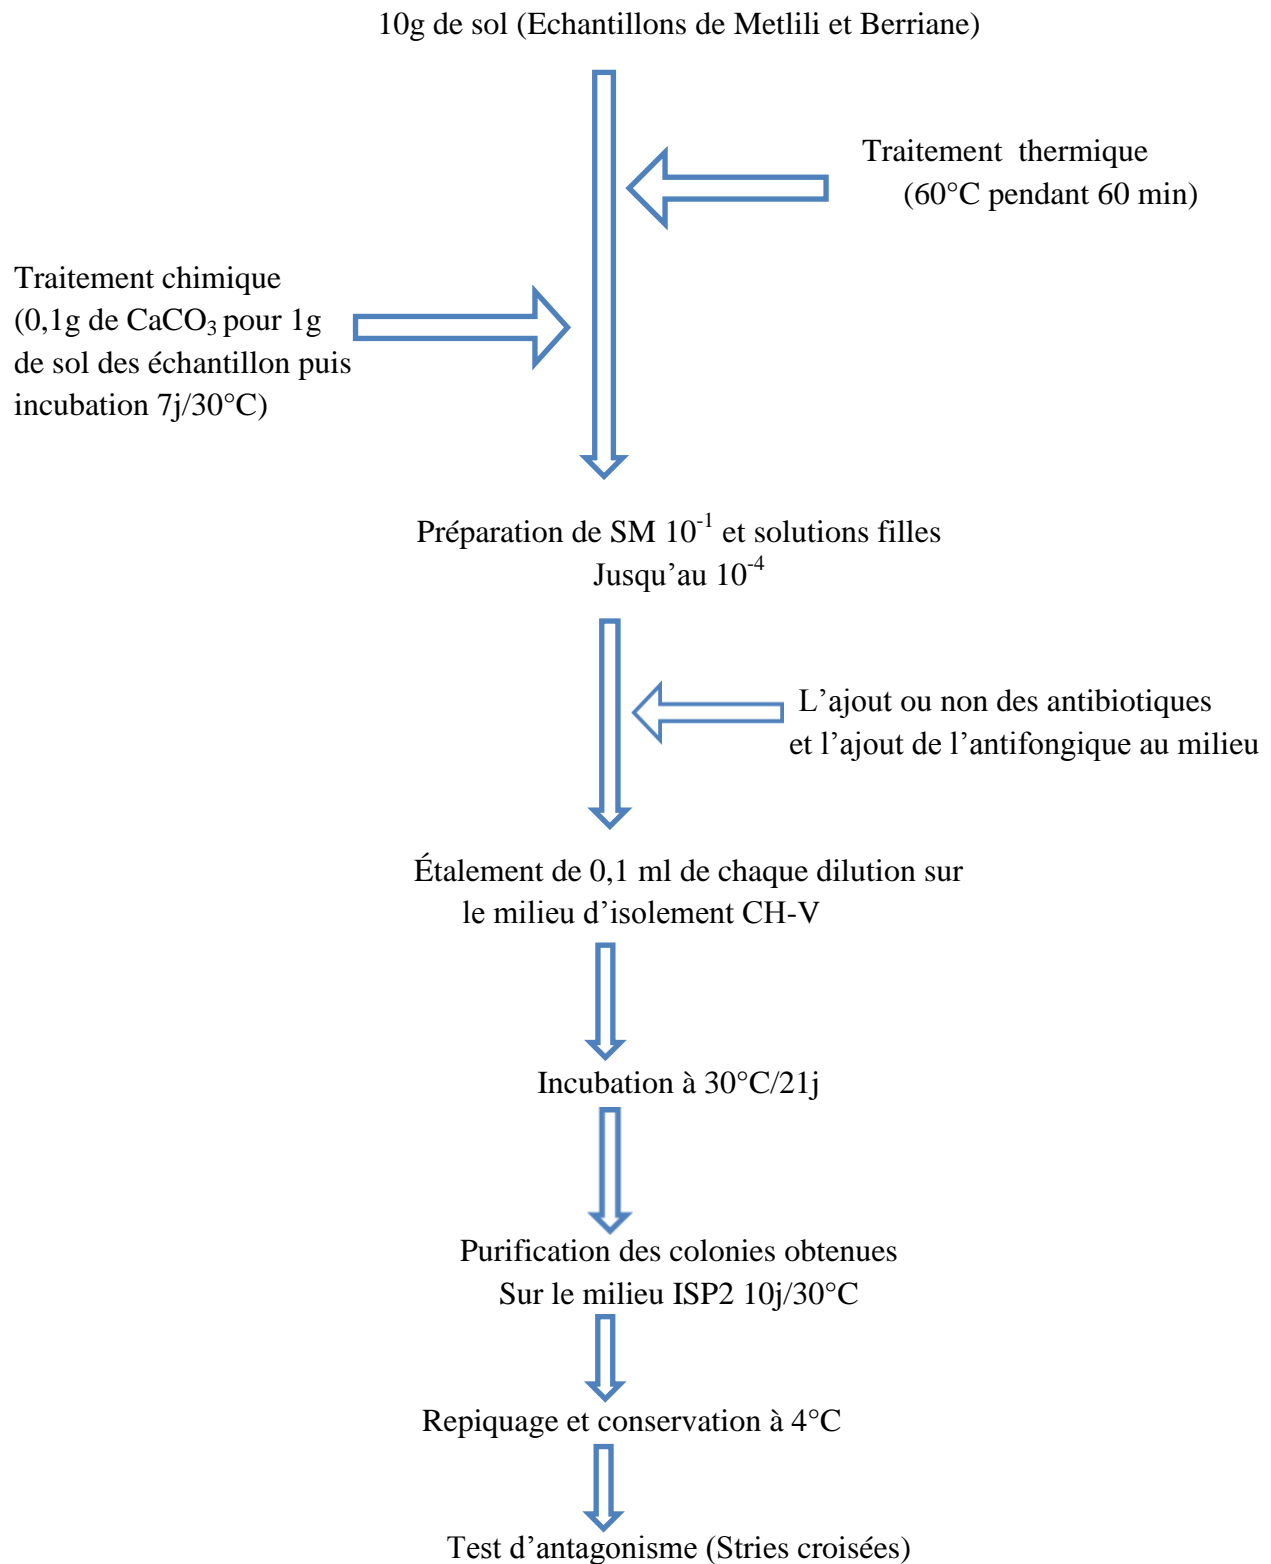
10g de sol (Echantillons de Metlili et Berriane)

Traitement thermique
(60°C pendant 60 min)

Traitement chimique
(0,1g de $CaCO_3$ pour 1g de sol des échantillon puis incubation 7j/30°C)

Préparation de SM $10^{-1}$ et solutions filles
Jusqu'au $10^{-4}$

L'ajout ou non des antibiotiques
et l'ajout de l'antifongique au milieu

Étalement de 0,1 ml de chaque dilution sur
le milieu d'isolement CH-V

Incubation à 30°C/21j

Purification des colonies obtenues
Sur le milieu ISP2 10j/30°C

Repiquage et conservation à 4°C

Test d'antagonisme (Stries croisées)